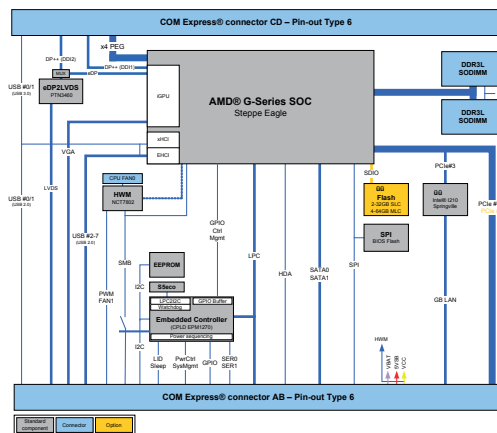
COM Express® connector CD – Pin-out Type 6

x4 PEG

DP++ (DDI2)

DP++ (DDI1)

eDP

MUX

USB #0/1 (USB 3.0)

eDP2LVDS
PTN3460

iGPU

AMD® G-Series SOC
Steppe Eagle

xHCI

EHCI

DDR3L SODIMM

DDR3L SODIMM

VGA

LVDS

USB #0/1 (USB 2.0)

CPU FAN0

HWM
NCT7802

USB #2-7 (USB 2.0)

GPIO Ctrl Mgmt

SDIO

Flash
2-32GB SLC
4-64GB MLC

PCIe#3

Intel® I210 Springville

PCIe #

SPI
BIOS Flash

SMB

EEPROM

PWM FAN1

I2C

SSeco

LPC

HDA

SATA0 SATA1

SPI

LPC2I2C Watchdog

GPIO Buffer

Embedded Controller
(CPLD EPM1270)

Power sequencing

GB LAN

I2C

LID Sleep

PwrCtrl SysMgmt

GPIO

SER0 SER1

HWM

VBAT
5V SB
VCC

COM Express® connector AB – Pin-out Type 6

Standard component

Connector

Option